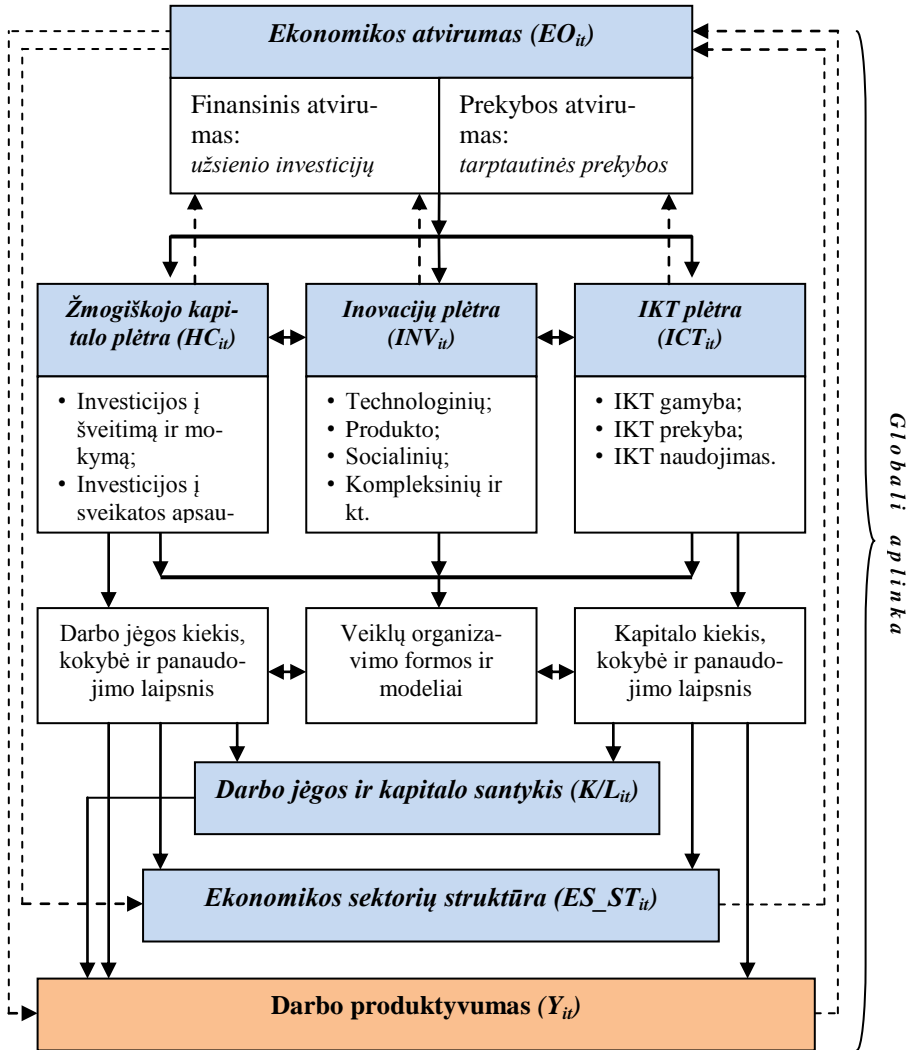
Ekonomikos atvirumas ($EO_{it}$)

Finansinis atvirumas: užsienio investicijų

Prekybos atvirumas: tarptautinės prekybos

Žmogiškojo kapitalo plėtra ($HC_{it}$)

• Investicijos į šveitimą ir mokymą;
• Investicijos į sveikatos apsau-

Inovacijų plėtra ($INV_{it}$)

• Technologinių;
• Produkto;
• Socialinių;
• Kompleksinių ir kt.

IKT plėtra ($ICT_{it}$)

• IKT gamyba;
• IKT prekyba;
• IKT naudojimas.

Darbo jėgos kiekis, kokybė ir panaudojimo laipsnis

Veiklų organizavimo formos ir modeliai

Kapitalo kiekis, kokybė ir panaudojimo laipsnis

Darbo jėgos ir kapitalo santykis ($K/L_{it}$)

Ekonomikos sektorių struktūra ($ES\_ST_{it}$)

Darbo produktyvumas ($Y_{it}$)

Globali aplinka